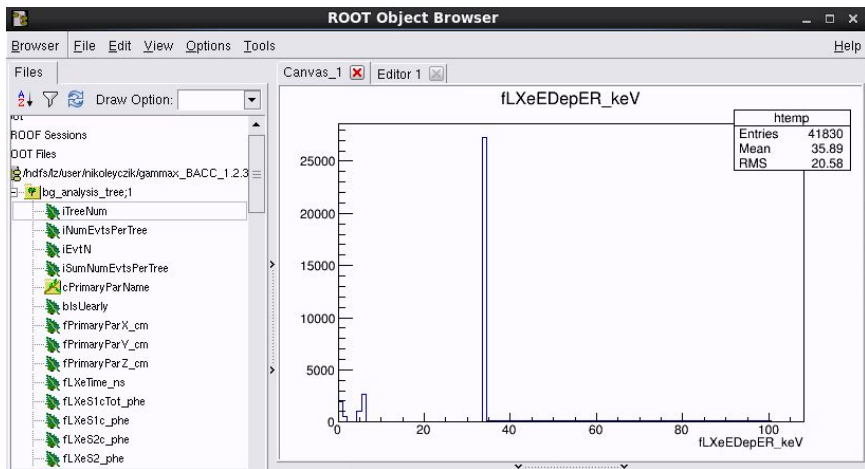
ROOT Object Browser

Browser File Edit View Options Tools Help

Files

Draw Option:

ROOF Sessions
OOT Files
/hdfs/lz/user/nikoleyczik/gammax_BACC_1.2.3
bg_analysis_tree;1
iTreeNum
iNumEvtsPerTree
iEvtN
iSumNumEvtsPerTree
cPrimaryParName
bIsUearly
fPrimaryParX_cm
fPrimaryParY_cm
fPrimaryParZ_cm
fLXeTime_ns
fLXeS1cTot_phe
fLXeS1c_phe
fLXeS2c_phe
fLXeS2_phe

Canvas_1 Editor 1

fLXeEDepER_keV

| htemp | |
|---|---|
| Entries | 41830 |
| Mean | 35.89 |
| RMS | 20.58 |

25000
20000
15000
10000
5000
0
0 20 40 60 80 100
fLXeEDepER_keV